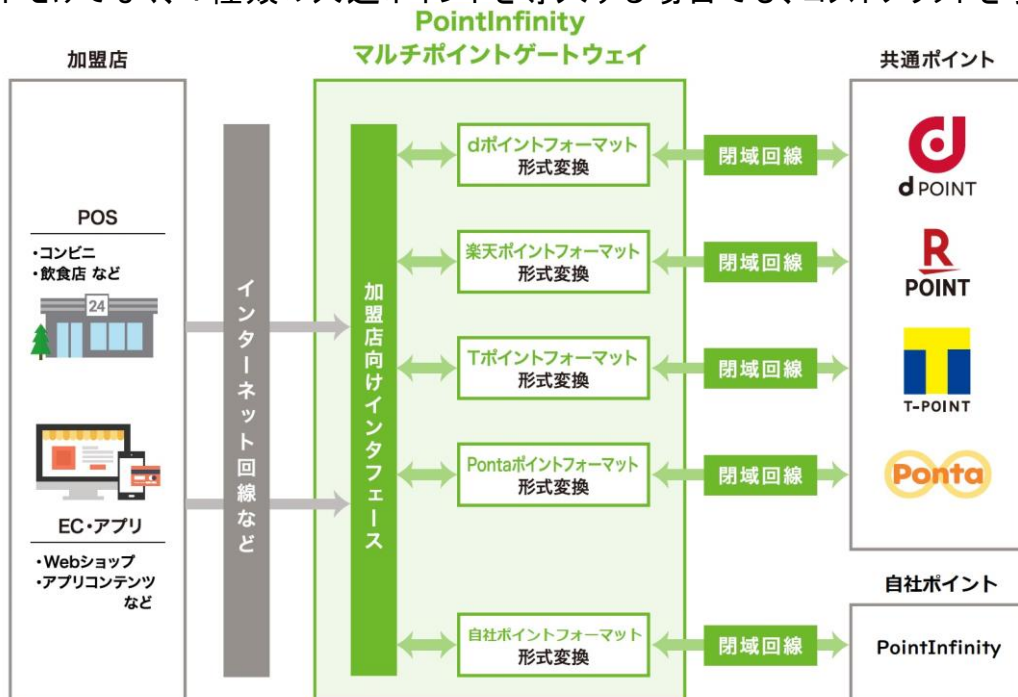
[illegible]
PointInfinity
マルチポイントゲートウェイ

加盟店

POS
・コンビニ
・飲食店 など

24

EC・アプリ
・Webショップ
・アプリコンテンツ など

インターネット回線など

加盟店向けインタフェース

dポイントフォーマット 形式変換
楽天ポイントフォーマット 形式変換
Tポイントフォーマット 形式変換
Pontaポイントフォーマット 形式変換
自社ポイントフォーマット 形式変換

閉域回線
閉域回線
閉域回線
閉域回線
閉域回線

共通ポイント
d POINT
R POINT
T-POINT
Ponta

自社ポイント
PointInfinity